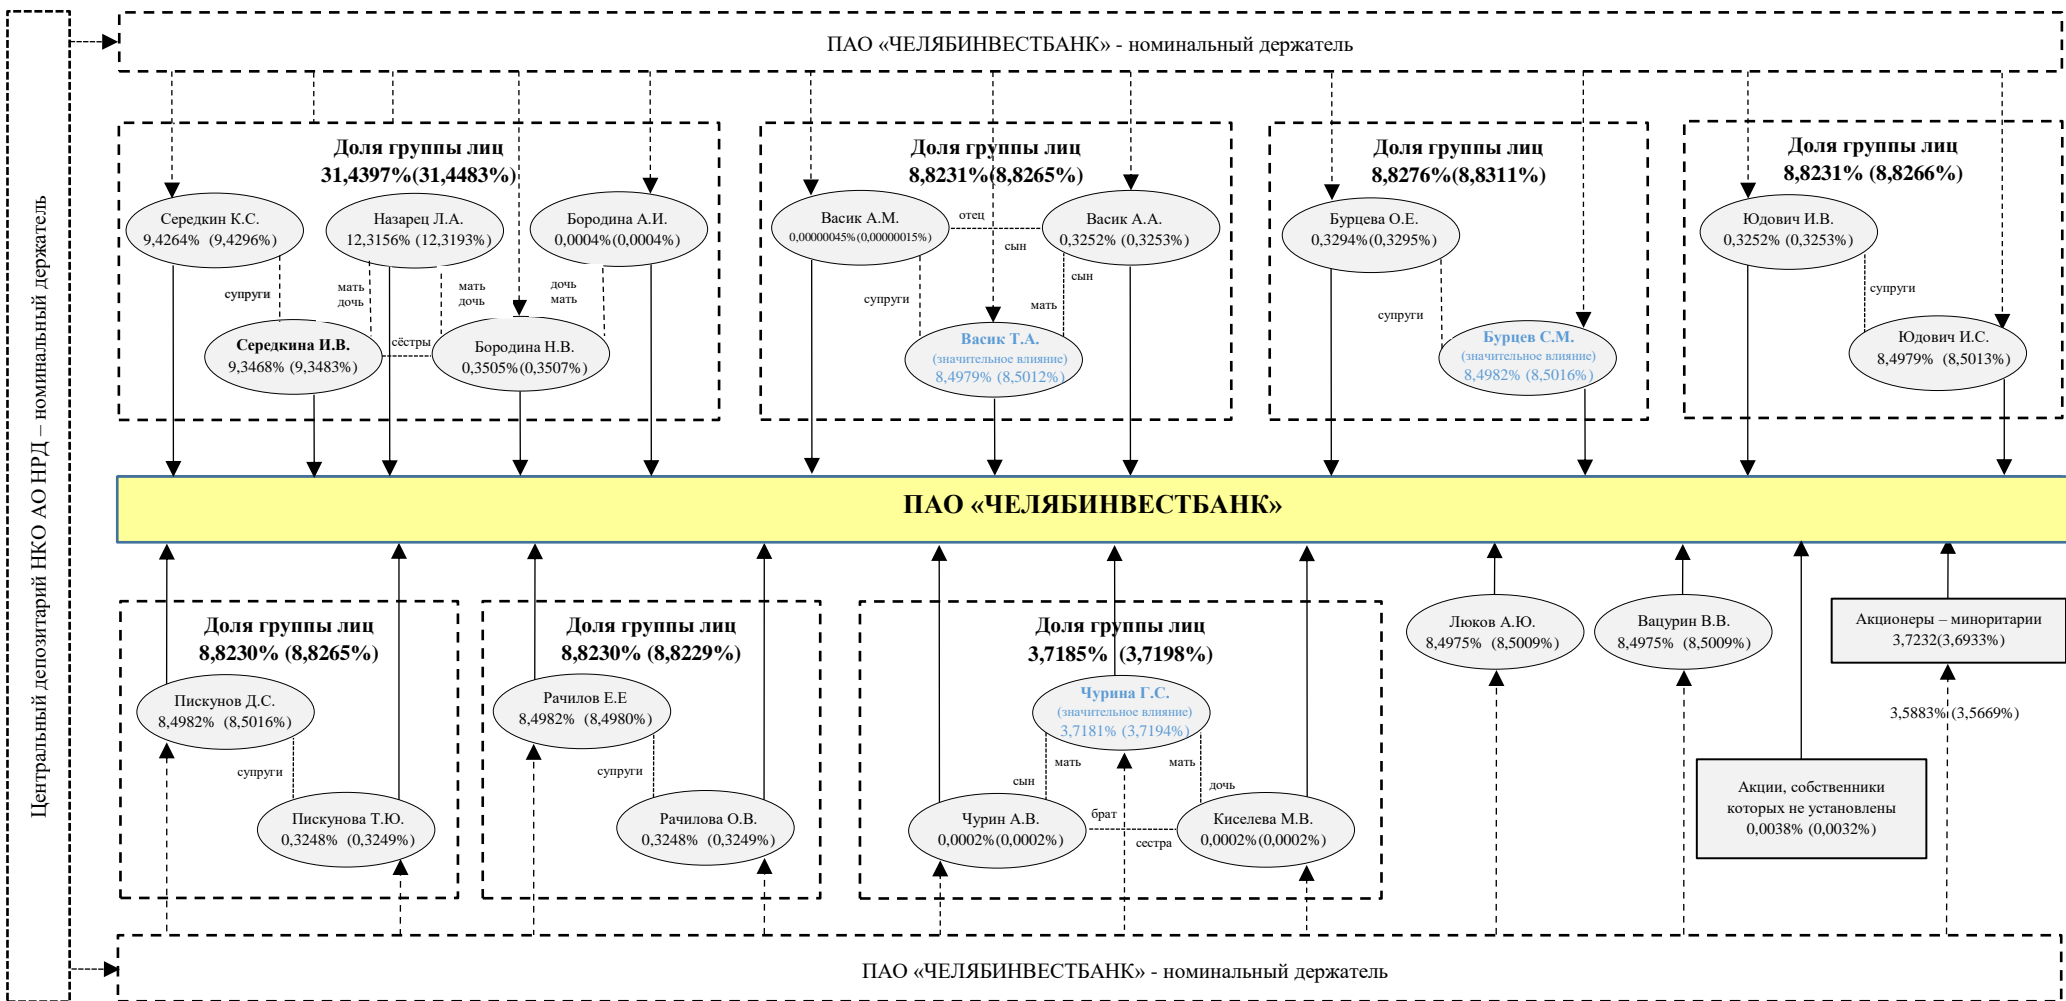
Центральный депозитарий НКО АО НРД – номинальный держатель

ПАО «ЧЕЛЯБИНВЕСТБАНК» - номинальный держатель

Доля группы лиц
31,4397%(31,4483%)

Середкин К.С.
9,4264% (9,4296%)

Назарец Л.А.
12,3156% (12,3193%)

Бородина А.И.
0,0004%(0,0004%)

супруги

мать
дочь

мать
дочь

дочь
мать

Середкина И.В.
9,3468% (9,3483%)

сёстры

Бородина Н.В.
0,3505%(0,3507%)

Доля группы лиц
8,8231%(8,8265%)

Васик А.М.
0,00000045%(0,00000015%)

отец

Васик А.А.
0,3252% (0,3253%)

сын

сын

супруги

мать

Васик Т.А.
(значительное влияние)
8,4979% (8,5012%)

Доля группы лиц
8,8276%(8,8311%)

Бурцева О.Е.
0,3294%(0,3295%)

супруги

Бурцев С.М.
(значительное влияние)
8,4982% (8,5016%)

Доля группы лиц
8,8231% (8,8266%)

Юдович И.В.
0,3252% (0,3253%)

супруги

Юдович И.С.
8,4979% (8,5013%)

ПАО «ЧЕЛЯБИНВЕСТБАНК»

Доля группы лиц
8,8230% (8,8265%)

Пискунов Д.С.
8,4982% (8,5016%)

супруги

Пискунова Т.Ю.
0,3248% (0,3249%)

Доля группы лиц
8,8230% (8,8229%)

Рачилов Е.Е
8,4982% (8,4980%)

супруги

Рачилова О.В.
0,3248% (0,3249%)

Доля группы лиц
3,7185% (3,7198%)

Чурина Г.С.
(значительное влияние)
3,7181% (3,7194%)

сын

мать

мать

дочь

Чурин А.В.
0,0002%(0,0002%)

брат

сестра

Киселева М.В.
0,0002%(0,0002%)

Люков А.Ю.
8,4975% (8,5009%)

Вацурин В.В.
8,4975% (8,5009%)

Акционеры – миноритарии
3,7232(3,6933%)

3,5883% (3,5669%)

Акции, собственники которых не установлены
0,0038% (0,0032%)

ПАО «ЧЕЛЯБИНВЕСТБАНК» - номинальный держатель